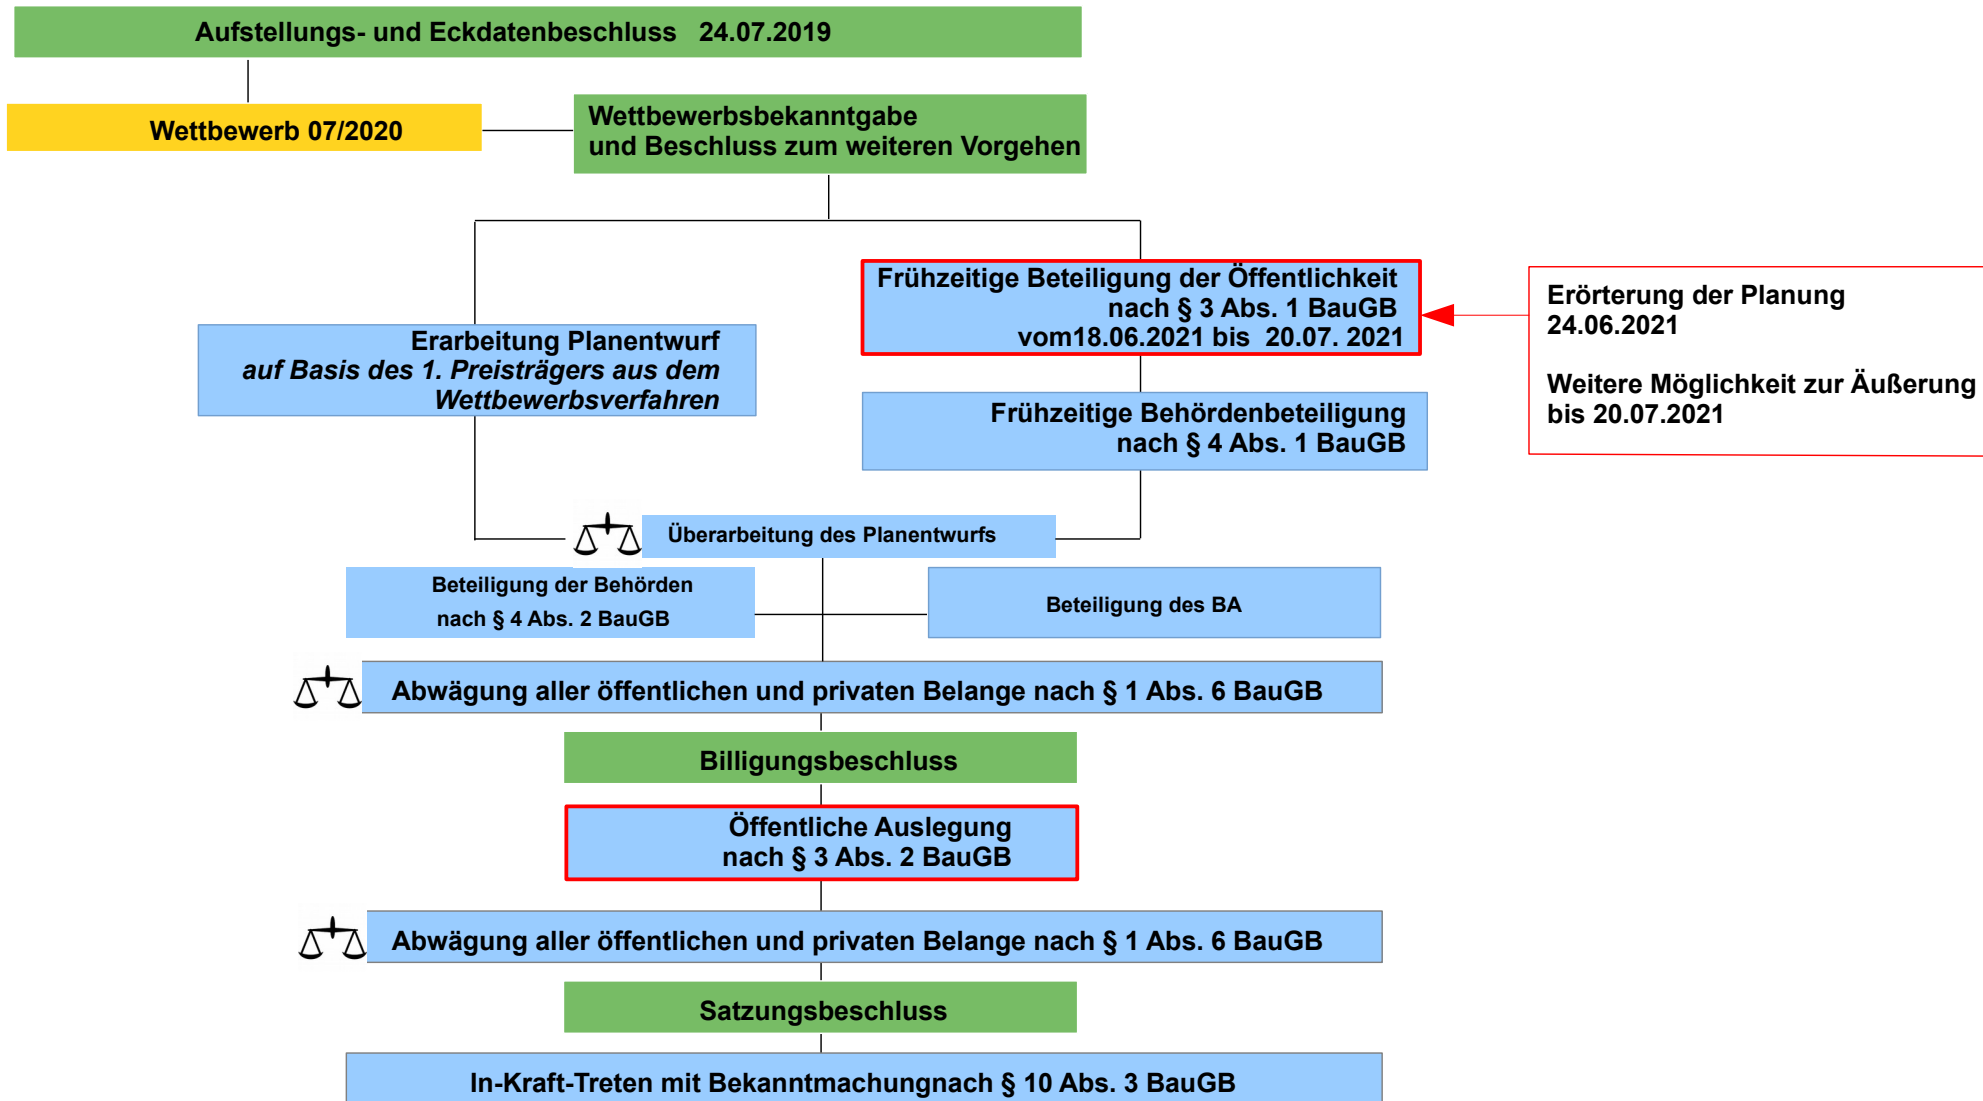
Aufstellungs- und Eckdatenbeschluss 24.07.2019

Wettbewerb 07/2020

Wettbewerbsbekanntgabe
und Beschluss zum weiteren Vorgehen

Erarbeitung Planentwurf
*auf Basis des 1. Preisträgers aus dem Wettbewerbsverfahren*

Frühzeitige Beteiligung der Öffentlichkeit
nach § 3 Abs. 1 BauGB
vom18.06.2021 bis 20.07. 2021

Erörterung der Planung
24.06.2021

Weitere Möglichkeit zur Äußerung
bis 20.07.2021

Frühzeitige Behördenbeteiligung
nach § 4 Abs. 1 BauGB

Überarbeitung des Planentwurfs

Beteiligung der Behörden
nach § 4 Abs. 2 BauGB

Beteiligung des BA

Abwägung aller öffentlichen und privaten Belange nach § 1 Abs. 6 BauGB

Billigungsbeschluss

Öffentliche Auslegung
nach § 3 Abs. 2 BauGB

Abwägung aller öffentlichen und privaten Belange nach § 1 Abs. 6 BauGB

Satzungsbeschluss

In-Kraft-Treten mit Bekanntmachungnach § 10 Abs. 3 BauGB